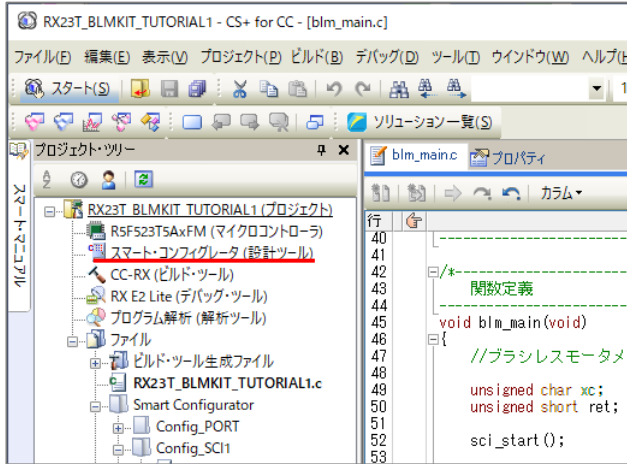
RX23T_BLMKIT_TUTORIAL1 - CS+ for CC - [blm_main.c]

ファイル(F) 編集(E) 表示(V) プロジェクト(P) ビルド(B) デバッグ(D) ツール(T) ウインドウ(W) ヘルプ(H

スタート(S)

ソリューション一覧(S)

スマート・マニュアル

プロジェクト・ツリー

RX23T_BLMKIT_TUTORIAL1 (プロジェクト)
R5F523T5AxFM (マイクロコントローラ)
スマート・コンフィグレータ (設計ツール)
CC-RX (ビルド・ツール)
RX E2 Lite (デバッグ・ツール)
プログラム解析 (解析ツール)
ファイル
ビルド・ツール生成ファイル
RX23T_BLMKIT_TUTORIAL1.c
Smart Configurator
Config_PORT
Config_SCI1

blm_main.c

プロパティ

カラム

| 行 | |
|---|---|
| 40 | --------------------------------- |
| 41 | |
| 42 | /*--------------------------------- |
| 43 | 関数定義 |
| 44 | --------------------------------- |
| 45 | void blm_main(void) |
| 46 | { |
| 47 | //ブラシレスモータメ |
| 48 | |
| 49 | unsigned char xc; |
| 50 | unsigned short ret; |
| 51 | |
| 52 | sci_start(); |
| 53 | |